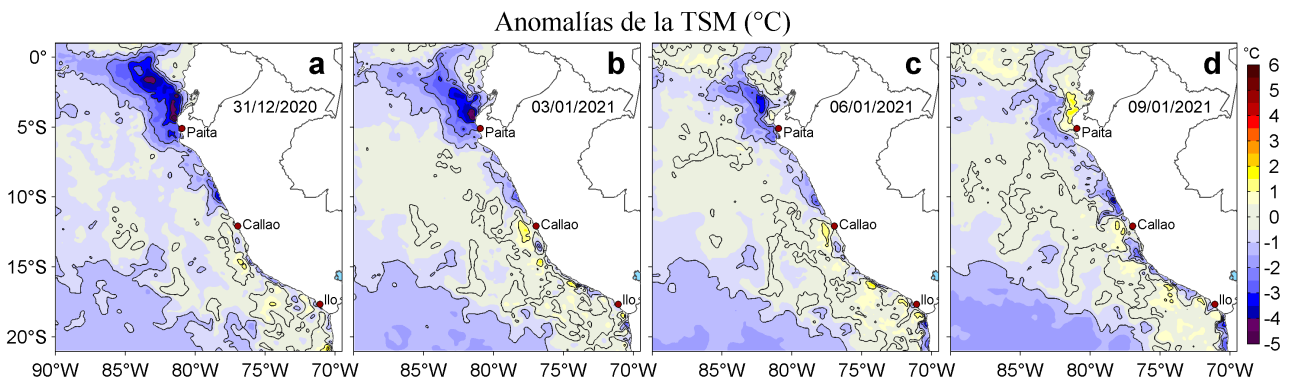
Anomalías de la TSM (°C)

0°
5°S
10°S
15°S
20°S

a
31/12/2020
Paita
Callao
Ilo

b
03/01/2021
Paita
Callao
Ilo

c
06/01/2021
Paita
Callao
Ilo

d
09/01/2021
Paita
Callao
Ilo

90°W 85°W 80°W 75°W 70°W
85°W 80°W 75°W 70°W
85°W 80°W 75°W 70°W
85°W 80°W 75°W 70°W

°C
6
5
4
3
2
1
0
-1
-2
-3
-4
-5